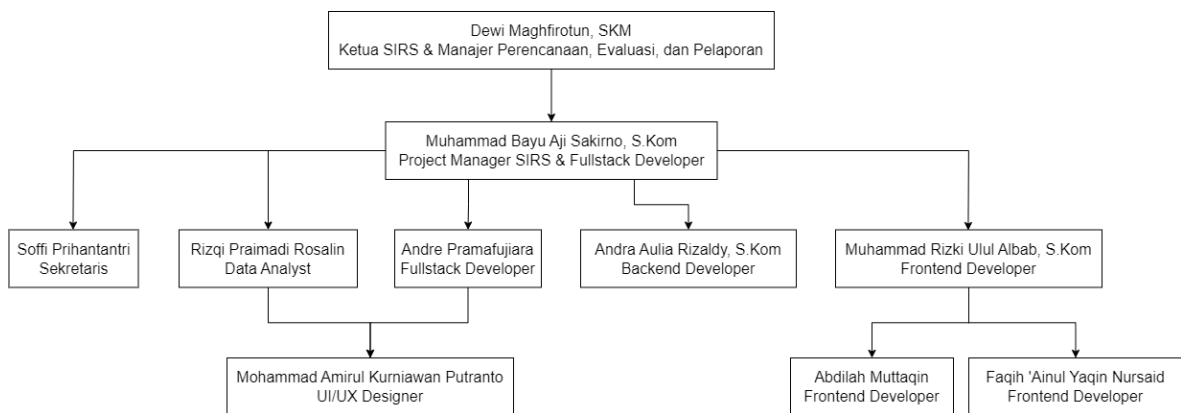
Dewi Maghfirotun, SKM
Ketua SIRS & Manajer Perencanaan, Evaluasi, dan Pelaporan

Muhammad Bayu Aji Sakirno, S.Kom
Project Manager SIRS & Fullstack Developer

Soffi Prihantantri
Sekretaris

Rizqi Praimadi Rosalin
Data Analyst

Andre Pramafujiara
Fullstack Developer

Andra Aulia Rizaldy, S.Kom
Backend Developer

Muhammad Rizki Ulul Albab, S.Kom
Frontend Developer

Mohammad Amirul Kurniawan Putranto
UI/UX Designer

Abdilah Muttaqin
Frontend Developer

Faqih 'Ainul Yaqin Nursaid
Frontend Developer